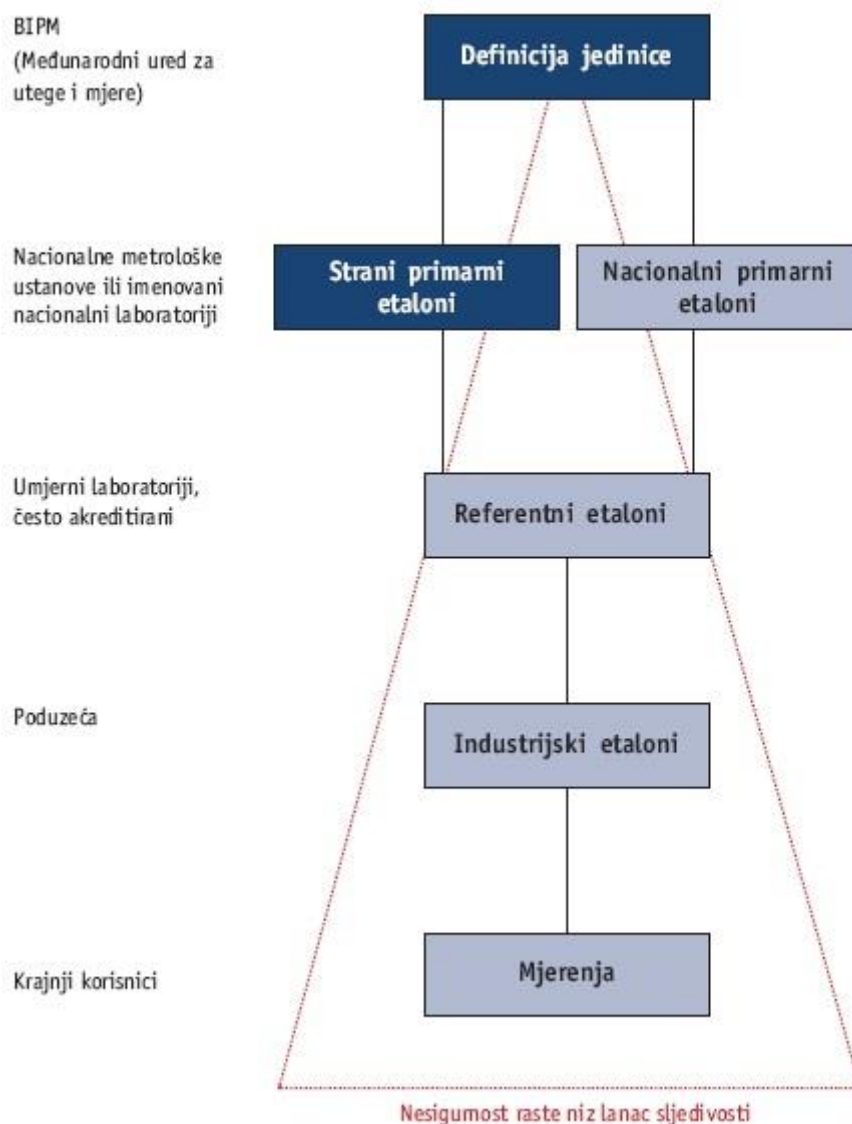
BIPM
(Međunarodni ured za utege i mjere)

Definicija jedinice

Nacionalne metrološke ustanove ili imenovani nacionalni laboratoriji

Strani primarni etaloni

Nacionalni primarni etaloni

Umjerni laboratoriji, često akreditirani

Referentni etaloni

Poduzeća

Industrijski etaloni

Krajnji korisnici

Mjerenja

Nesigurnost raste niz lanac sljedivosti